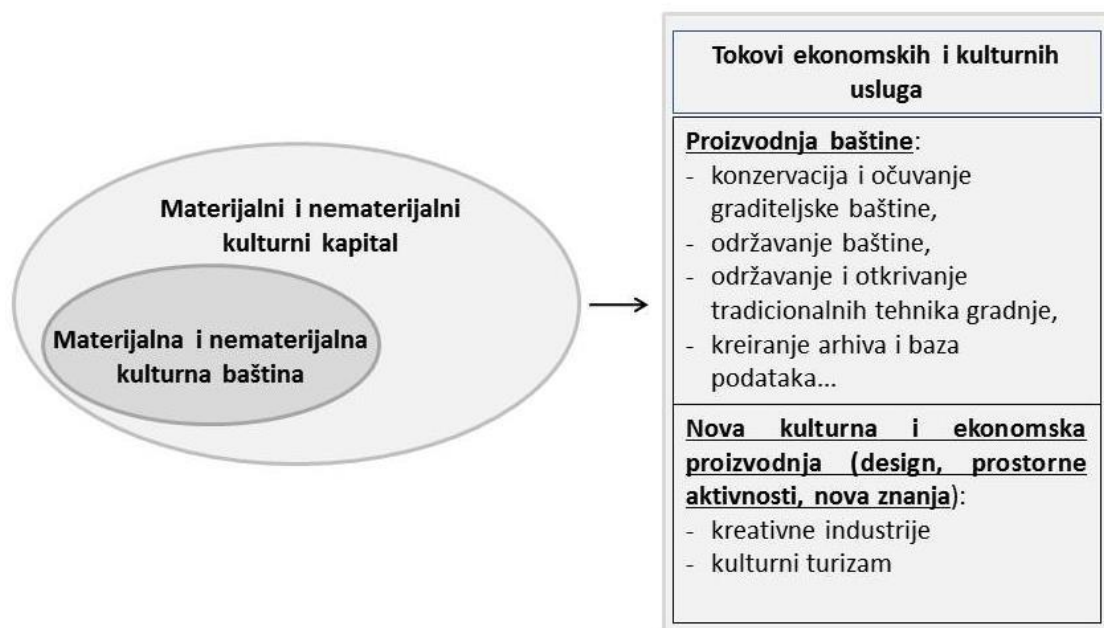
Materijalni i nematerijalni kulturni kapital

Materijalna i nematerijalna kulturna baština

Tokovi ekonomskih i kulturnih usluga

Proizvodnja baštine:
- konzervacija i očuvanje graditeljske baštine,
- održavanje baštine,
- održavanje i otkrivanje tradicionalnih tehnika gradnje,
- kreiranje arhiva i baza podataka...

Nova kulturna i ekonomska proizvodnja (design, prostorne aktivnosti, nova znanja):
- kreativne industrije
- kulturni turizam